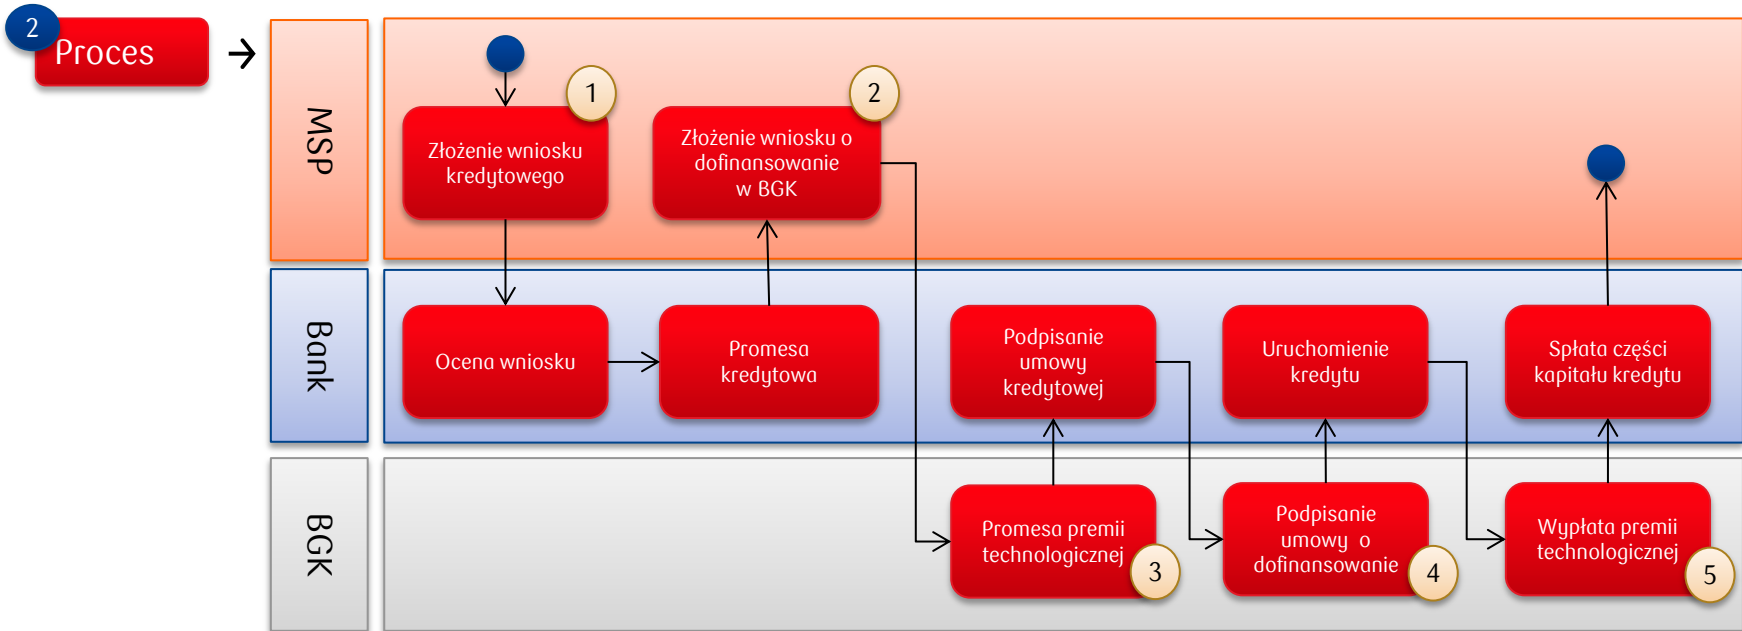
2
Proces

MSP

Bank

BGK

1
Złożenie wniosku kredytowego

2
Złożenie wniosku o dofinansowanie w BGK

Ocena wniosku

Promesa kredytowa

Podpisanie umowy kredytowej

Uruchomienie kredytu

Spłata części kapitału kredytu

Promesa premii technologicznej
3

Podpisanie umowy o dofinansowanie
4

Wypłata premii technologicznej
5